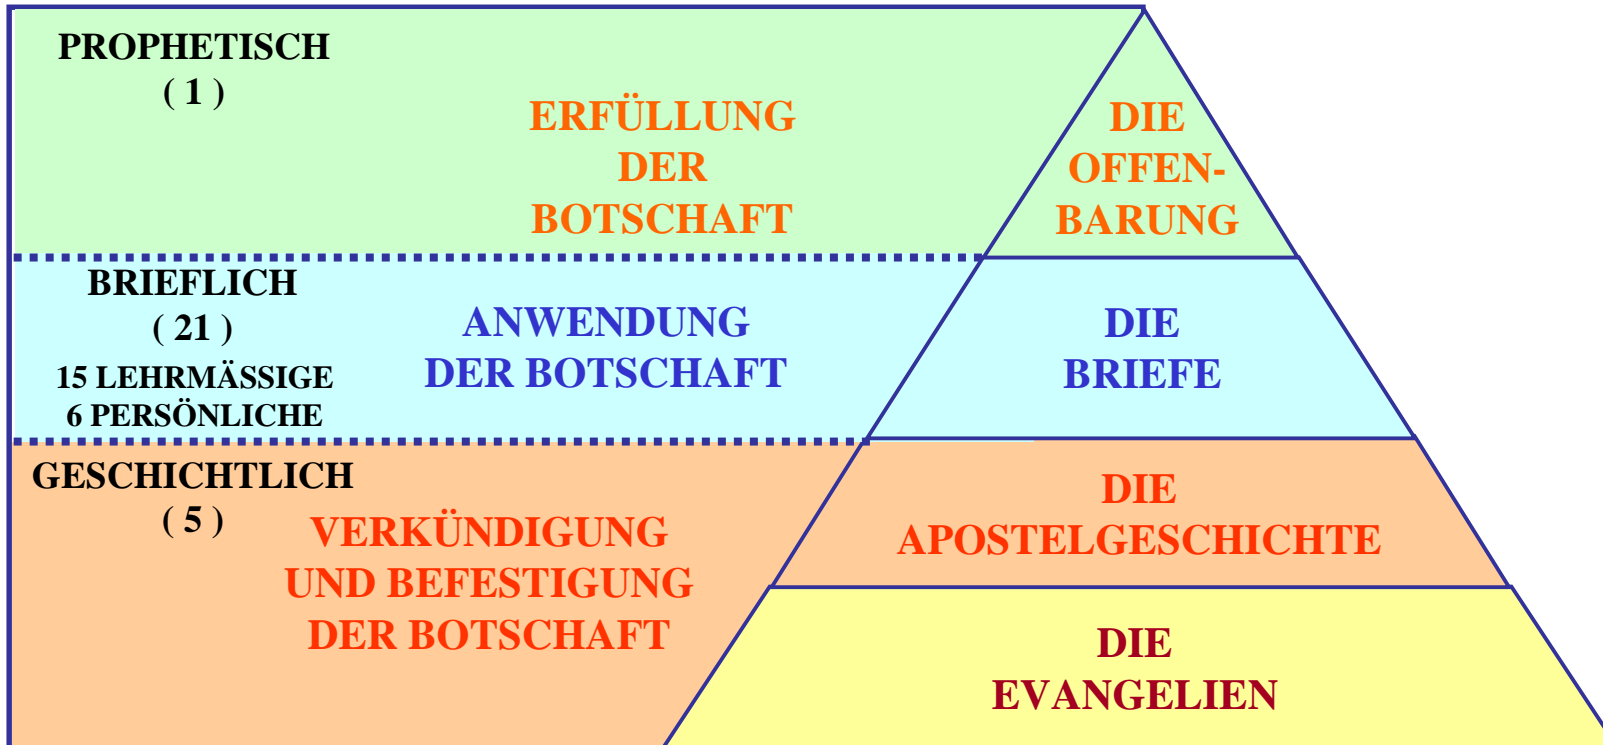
PROPHETISCH
( 1 )

ERFÜLLUNG DER BOTSCHAFT

DIE OFFENBARUNG

BRIEFLICH
( 21 )
15 LEHRMÄSSIGE
6 PERSÖNLICHE

ANWENDUNG DER BOTSCHAFT

DIE BRIEFE

GESCHICHTLICH
( 5 )

VERKÜNDIGUNG UND BEFESTIGUNG DER BOTSCHAFT

DIE APOSTELGESCHICHTE

DIE EVANGELIEN